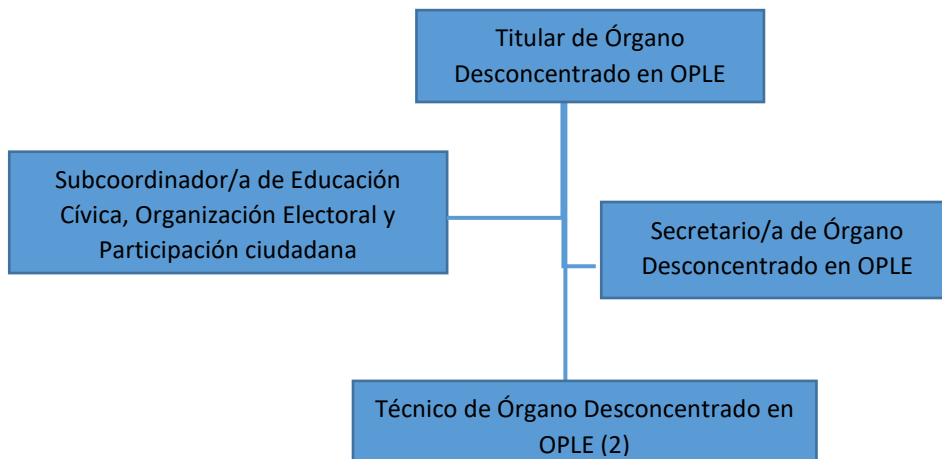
Titular de Órgano Desconcentrado en OPLE

Subcoordinador/a de Educación Cívica, Organización Electoral y Participación ciudadana

Secretario/a de Órgano Desconcentrado en OPLE

Técnico de Órgano Desconcentrado en OPLE (2)